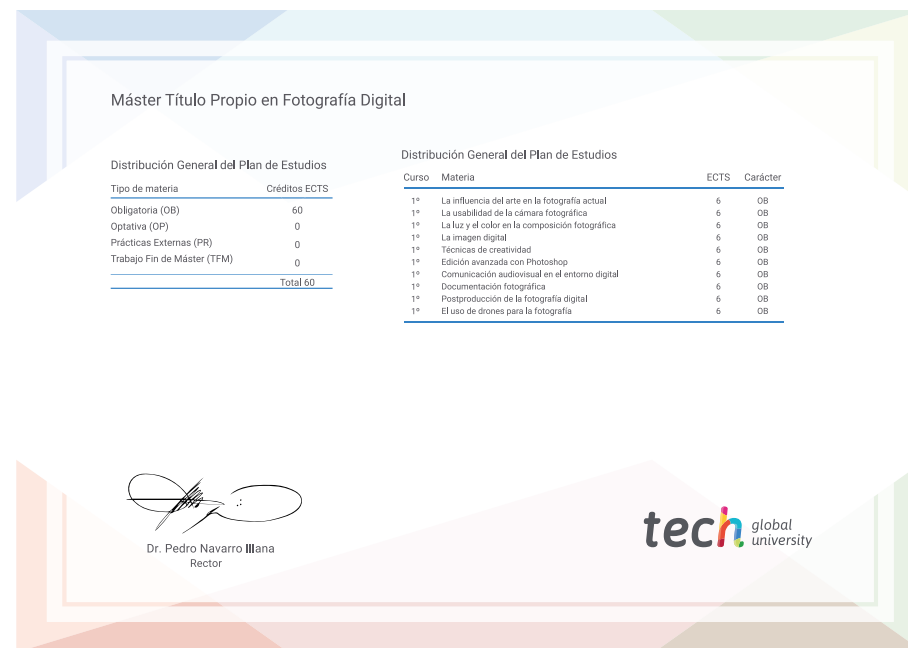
Máster Título Propio en Fotografía Digital

Distribución General del Plan de Estudios

| Tipo de materia | Créditos ECTS |
|---|---|
| Obligatoria (OB) | 60 |
| Optativa (OP) | 0 |
| Prácticas Externas (PR) | 0 |
| Trabajo Fin de Máster (TFM) | 0 |
| | Total 60 |

Distribución General del Plan de Estudios

| Curso | Materia | ECTS | Carácter |
|---|---|---|---|
| 1º | La influencia del arte en la fotografía actual | 6 | OB |
| 1º | La usabilidad de la cámara fotográfica | 6 | OB |
| 1º | La luz y el color en la composición fotográfica | 6 | OB |
| 1º | La imagen digital | 6 | OB |
| 1º | Técnicas de creatividad | 6 | OB |
| 1º | Edición avanzada con Photoshop | 6 | OB |
| 1º | Comunicación audiovisual en el entorno digital | 6 | OB |
| 1º | Documentación fotográfica | 6 | OB |
| 1º | Postproducción de la fotografía digital | 6 | OB |
| 1º | El uso de drones para la fotografía | 6 | OB |

Dr. Pedro Navarro Illana
Rector

tech global university